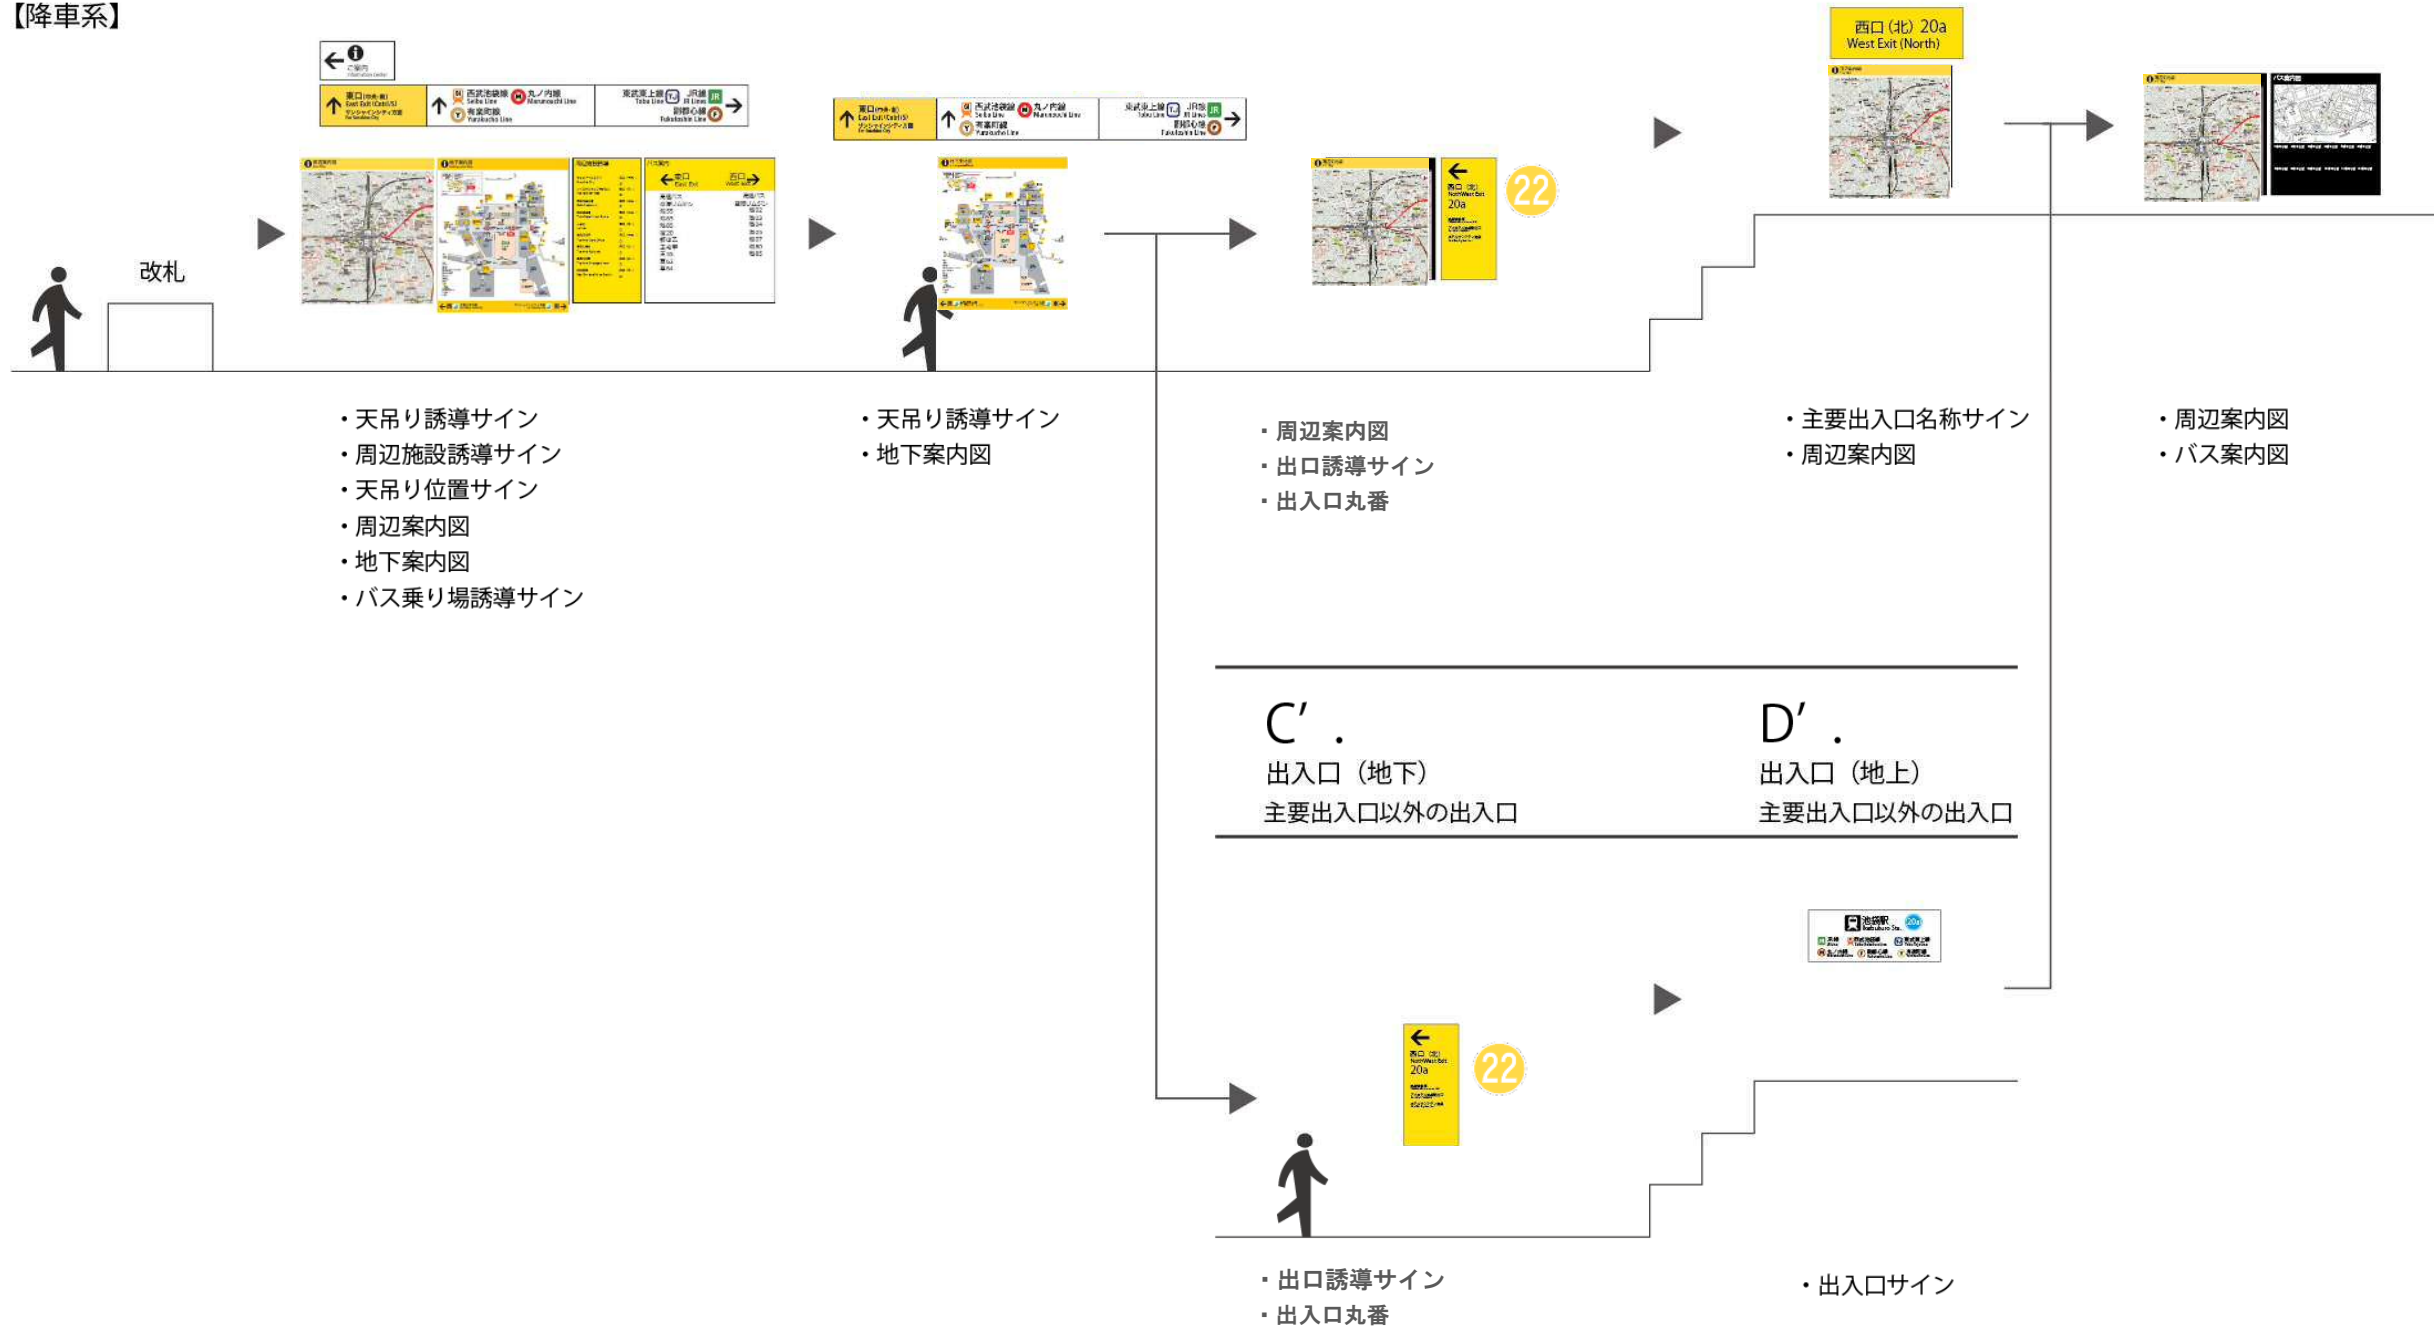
【降車系】

改札

・天吊り誘導サイン
・周辺施設誘導サイン
・天吊り位置サイン
・周辺案内図
・地下案内図
・バス乗り場誘導サイン

・天吊り誘導サイン
・地下案内図

22

・周辺案内図
・出口誘導サイン
・出入口丸番

西口(北) 20a
West Exit (North)

・主要出入口名称サイン
・周辺案内図

・周辺案内図
・バス案内図

C'.
出入口(地下)
主要出入口以外の出入口

D'.
出入口(地上)
主要出入口以外の出入口

22

・出口誘導サイン
・出入口丸番

・出入口サイン